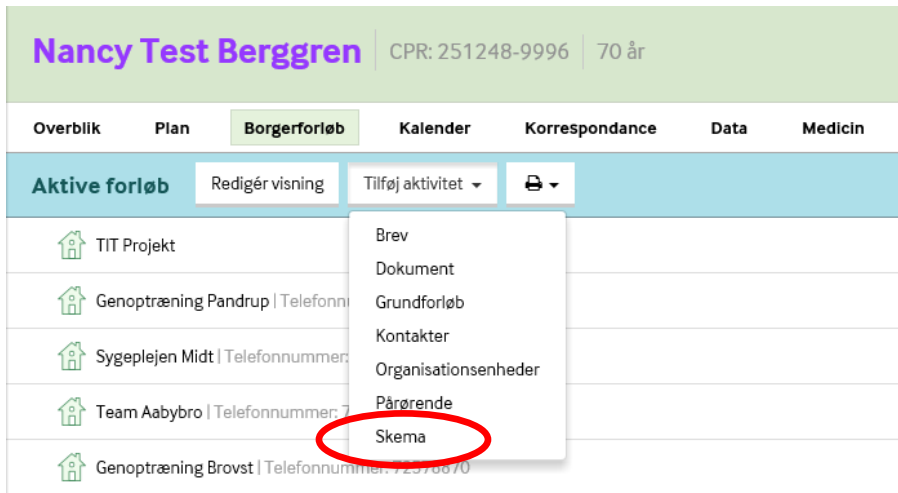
Nancy Test Berggren | CPR: 251248-9996 | 70 år

Overblik Plan Borgerforløb Kalender Korrespondance Data Medicin

Aktive forløb Redigér visning Tilføj aktivitet

TIT Projekt

Genoptræning Pandrup | Telefonn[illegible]

Sygeplejen Midt | Telefonnummer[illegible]

Team Aabybro | Telefonnummer: 7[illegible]

Genoptræning Brovst | Telefonnummer: 72378870

Brev
Dokument
Grundforløb
Kontakter
Organisationsenheder
Pårørende
Skema